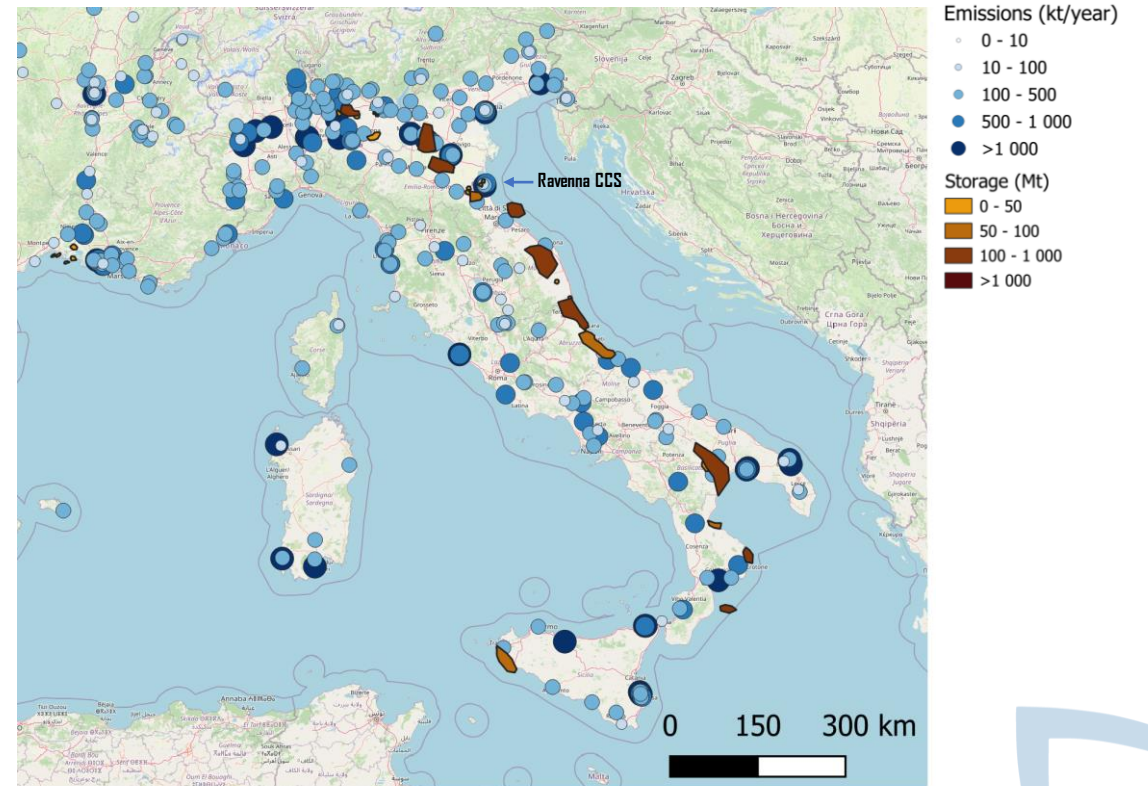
Emissions (kt/year)
0 - 10
10 - 100
100 - 500
500 - 1 000
>1 000
Storage (Mt)
0 - 50
50 - 100
100 - 1 000
>1 000

Ravenna CCS

Slovenija
Zagreb
Hrvatska
Bosna i Hercegovina / Босна и Херцеговина
Crna Gora / Црна Гора
Shqipëria
Genova
Firenze
Roma
Napoli
Sardigna/Sardegna
Sicilia
Malta

0 150 300 km